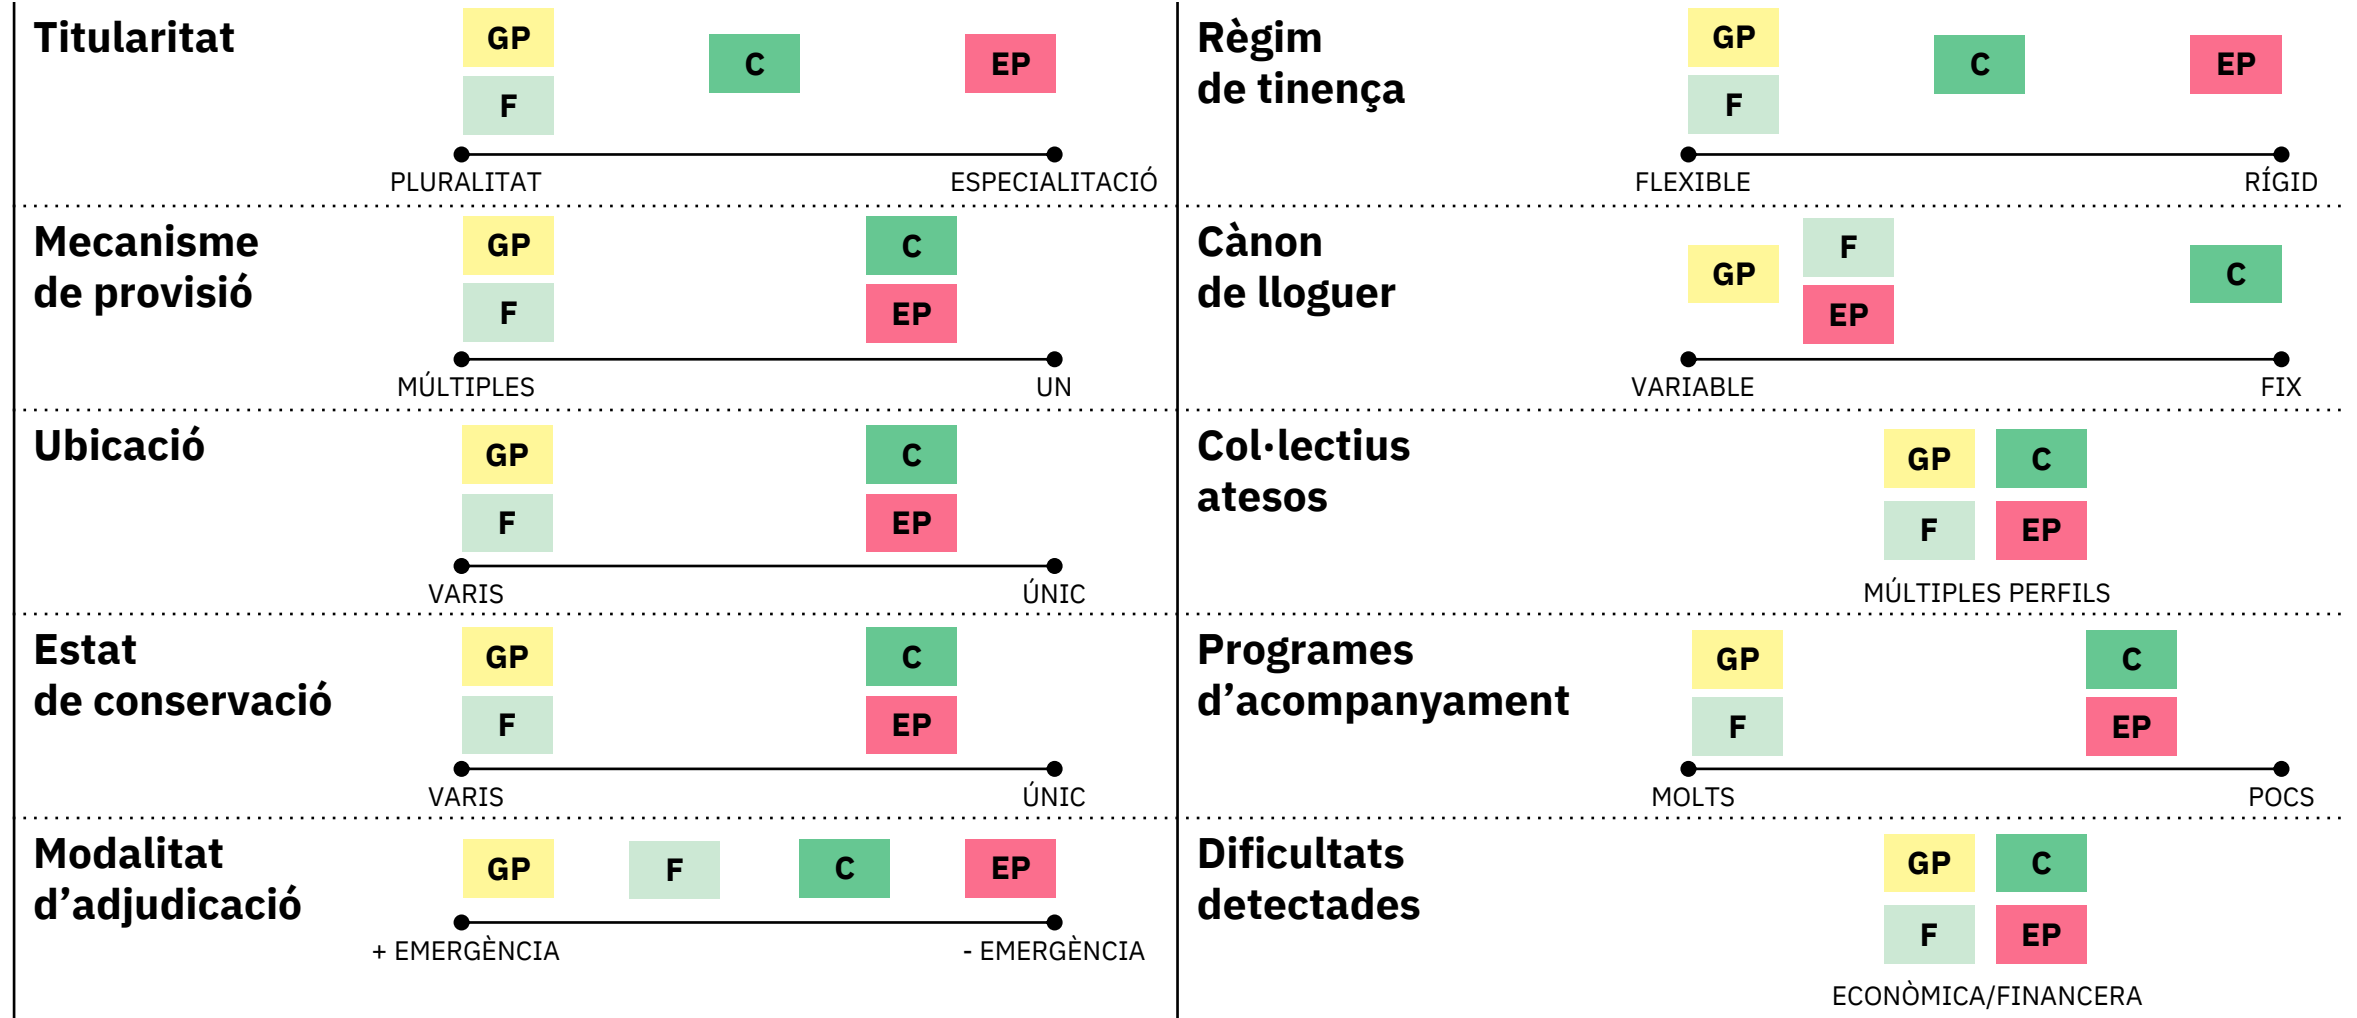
Titularitat

GP
F
C
EP

PLURALITAT ESPECIALITACIÓ

Mecanisme de provisió

GP
F
C
EP

MÚLTIPLES UN

Ubicació

GP
F
C
EP

VARIS ÚNIC

Estat de conservació

GP
F
C
EP

VARIS ÚNIC

Modalitat d'adjudicació

GP
F
C
EP

+ EMERGÈNCIA - EMERGÈNCIA

Règim de tinença

GP
F
C
EP

FLEXIBLE RÍGID

Cànon de lloguer

GP
F
EP
C

VARIABLE FIX

Col·lectius atesos

GP
C
F
EP

MÚLTIPLES PERFILS

Programes d'acompanyament

GP
F
C
EP

MOLTS POCS

Dificultats detectades

GP
C
F
EP

ECONÒMICA/FINANCERA